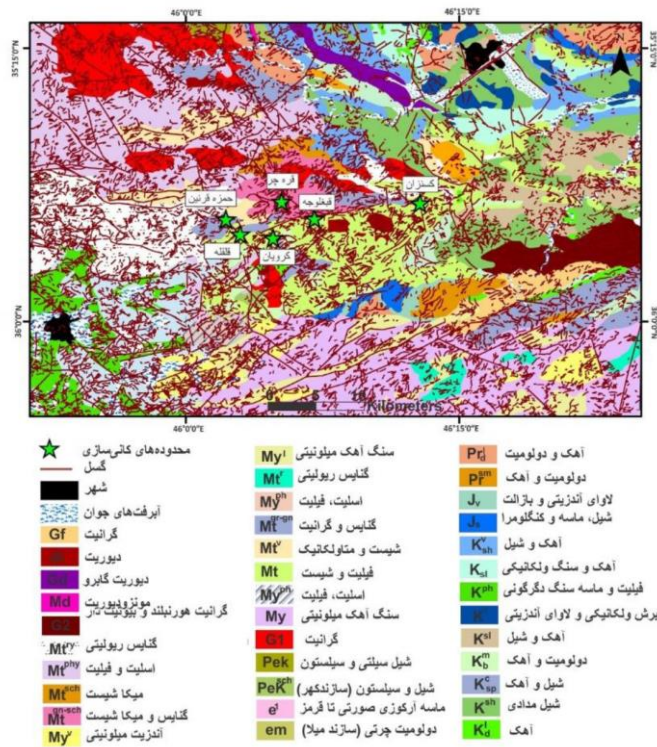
46°0'0"E
46°15'0"E
35°15'0"N
35°15'0"N
35°0'0"N
35°0'0"N
46°0'0"E
46°15'0"E
N
قره چر
حمزه قرنین
قبقوچه
کسنزان
قلقله
کرویان
0 2.5 5 10 Kilometers

محدوده‌های کانی‌سازی
گسل
شهر
آبرفت‌های جوان
Gf گرانیت
Di دیوریت
Gd دیوریت گابرو
Md مونزودیوریت
Gt گرانیت هورنبلند و بیوتیت دار
$Mt^{r}$ گنایس ریولیتی
$Mt^{phy}$ اسلیت و فیلیت
$Mt^{sch}$ میکا شیست
$Mt^{gn-sch}$ گنایس و میکا شیست
$My^{r}$ آندزیت میلونیتی

$My^{l}$ سنگ آهک میلونیتی
$Mt^{r}$ گنایس ریولیتی
$My^{ph}$ اسلیت، فیلیت
$Mt^{gn}$ گنایس و گرانیت
$Mt^{v}$ شیست و متاولکانیک
Mt فیلیت و شیست
$My^{s}$ اسلیت، فیلیت
My سنگ آهک میلونیتی
G1 گرانیت
Pek شیل سیلتی و سیلستون
$PeK^{sch}$ شیل و سیلستون (سازندکهر)
$e^{l}$ ماسه آرکوزی صورتی تا قرمز
em دولومیت چرتی (سازند میلا)

$Pr^{l}_{l}$ آهک و دولومیت
$Pr^{sm}$ دولومیت و آهک
$J_{v}$ لاوای آندزیتی و بازالت
$J_{s}$ شیل، ماسه و کنگلومرا
$K^{l}_{sh}$ آهک و شیل
$K_{sl}$ آهک و سنگ ولکانیکی
$K^{ph}$ فیلیت و ماسه سنگ دگرگونی
K برش ولکانیکی و لاوای آندزیتی
$K^{sl}$ آهک و شیل
$K^{m}_{b}$ دولومیت و آهک
$K^{c}_{sp}$ شیل و آهک
$K^{sh}$ شیل مدادی
$K^{l}_{d}$ آهک